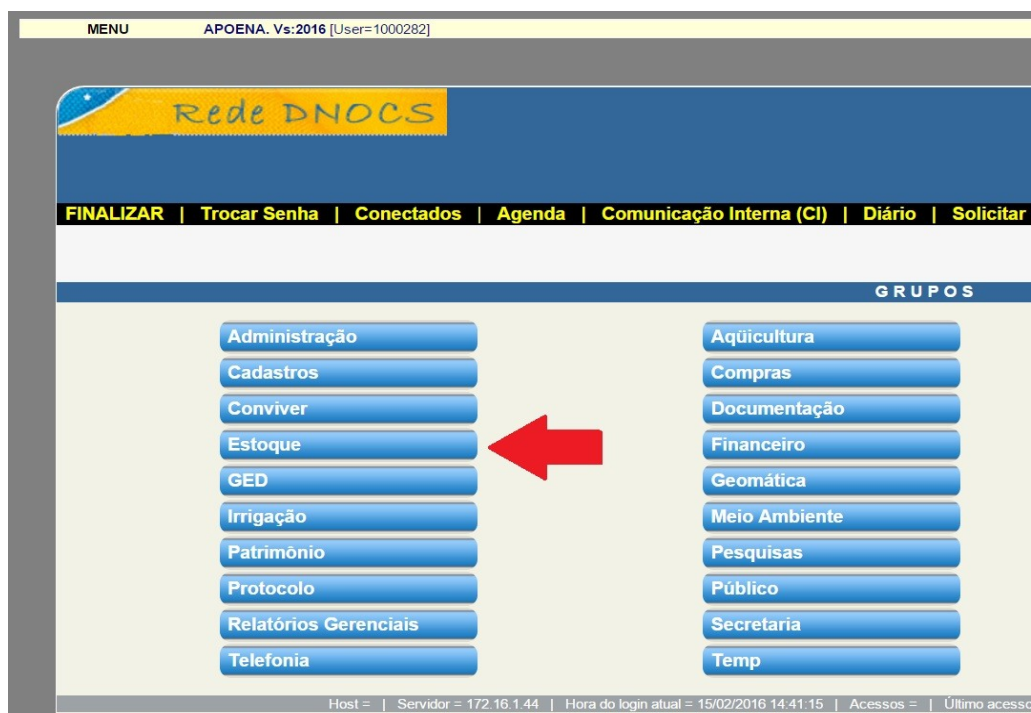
MENU APOENA. Vs:2016 [User=1000282]

Rede DNOCS

FINALIZAR | Trocar Senha | Conectados | Agenda | Comunicação Interna (CI) | Diário | Solicitar

GRUPOS

Administração
Cadastros
Conviver
Estoque
GED
Irrigação
Patrimônio
Protocolo
Relatórios Gerenciais
Telefonia

Aqüicultura
Compras
Documentação
Financeiro
Geomática
Meio Ambiente
Pesquisas
Público
Secretaria
Temp

Host = | Servidor = 172.16.1.44 | Hora do login atual = 15/02/2016 14:41:15 | Acessos = | Último acesso